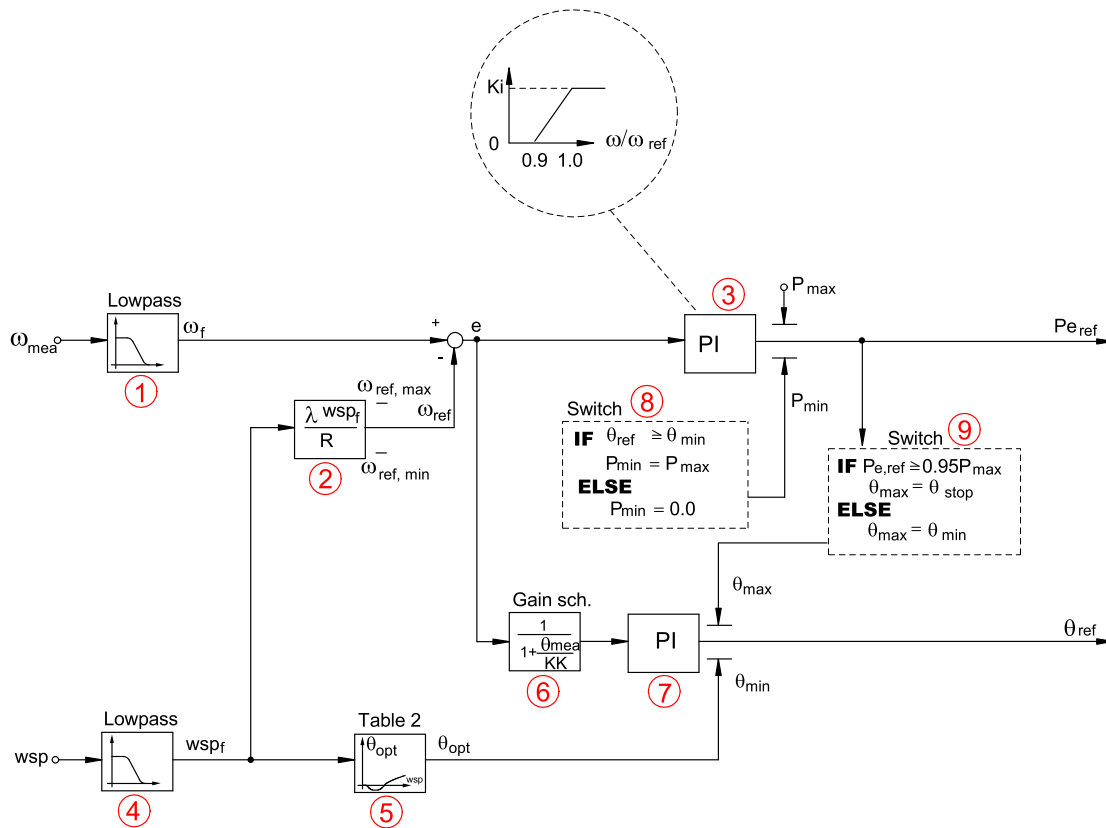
Ki

0

0.9 1.0

$\omega/\omega_{ref}$

Lowpass

$\omega_{mea}$

$\omega_f$

1

+

e

-

3

PI

$P_{max}$

$Pe_{ref}$

$\omega_{ref, max}$

$\omega_{ref}$

$\frac{\lambda \ wsp_f}{R}$

2

$\omega_{ref, min}$

Switch 8

IF $\theta_{ref} \geq \theta_{min}$

$P_{min} = P_{max}$

ELSE

$P_{min} = 0.0$

$P_{min}$

Switch 9

IF $P_{e,ref} \geq 0.95P_{max}$

$\theta_{max} = \theta_{stop}$

ELSE

$\theta_{max} = \theta_{min}$

$\theta_{max}$

Gain sch.

$\frac{1}{1+\frac{\theta mea}{KK}}$

6

PI

7

$\theta_{ref}$

$\theta_{min}$

Lowpass

wsp

$wsp_f$

4

Table 2

$\theta_{opt}$

wsp

5

$\theta_{opt}$